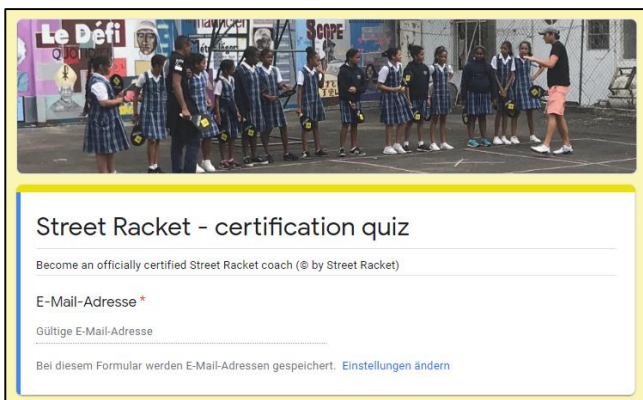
Le Défi

SCOPE

Street Racket - certification quiz

Become an officially certified Street Racket coach (© by Street Racket)

E-Mail-Adresse *

Gültige E-Mail-Adresse

Bei diesem Formular werden E-Mail-Adressen gespeichert. Einstellungen ändern